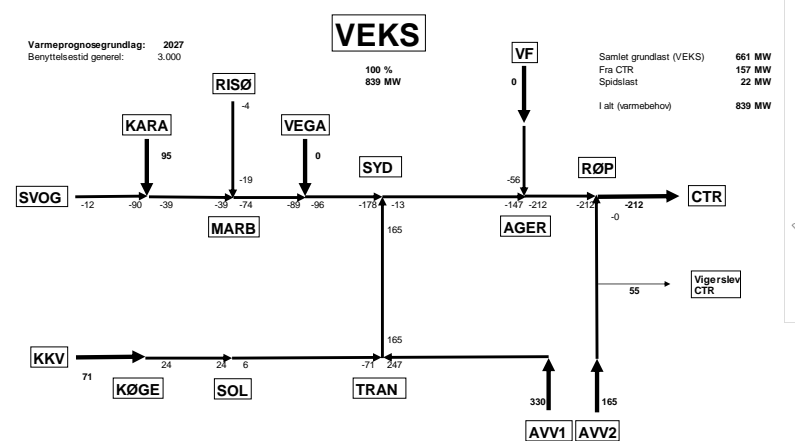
Varmeprognosegrundlag: 2027
Benyttelsestid generel: 3.000

VEKS

100 %
839 MW

VF
0

Samlet grundlast (VEKS) 661 MW
Fra CTR 157 MW
Spidslast 22 MW

I alt (varmebehov) 839 MW

RISØ
-4

KARA
95

VEGA
0

-19

SYD

-56

RØP

SVOG -12 -90 -39 -39 -74 -89 -96 -178 -13 -147 -212 -212 -212 CTR

-0

MARB

AGER

165

Vigerslev CTR

55

165

KKV 24 24 6 -71 247

71

KØGE

SOL

TRAN

330 165

AVV1 AVV2